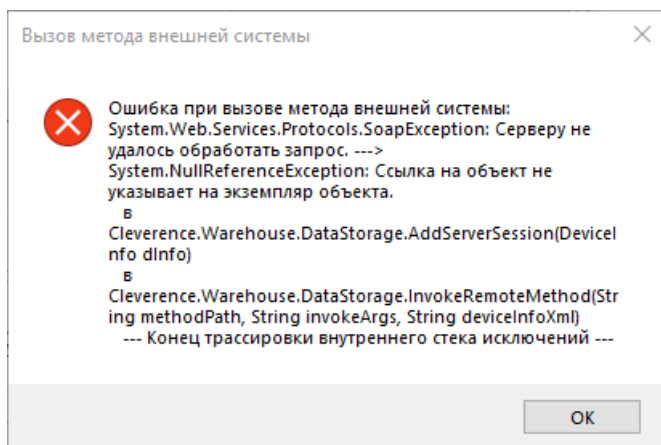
Вызов метода внешней системы

Ошибка при вызове метода внешней системы: System.Web.Services.Protocols.SoapException: Серверу не удалось обработать запрос. ---> System.NullReferenceException: Ссылка на объект не указывает на экземпляр объекта.
в
Cleverence.Warehouse.DataStorage.AddServerSession(DeviceInfo dInfo)
в
Cleverence.Warehouse.DataStorage.InvokeRemoteMethod(String methodPath, String invokeArgs, String deviceInfoXml)
--- Конец трассировки внутреннего стека исключений ---

OK